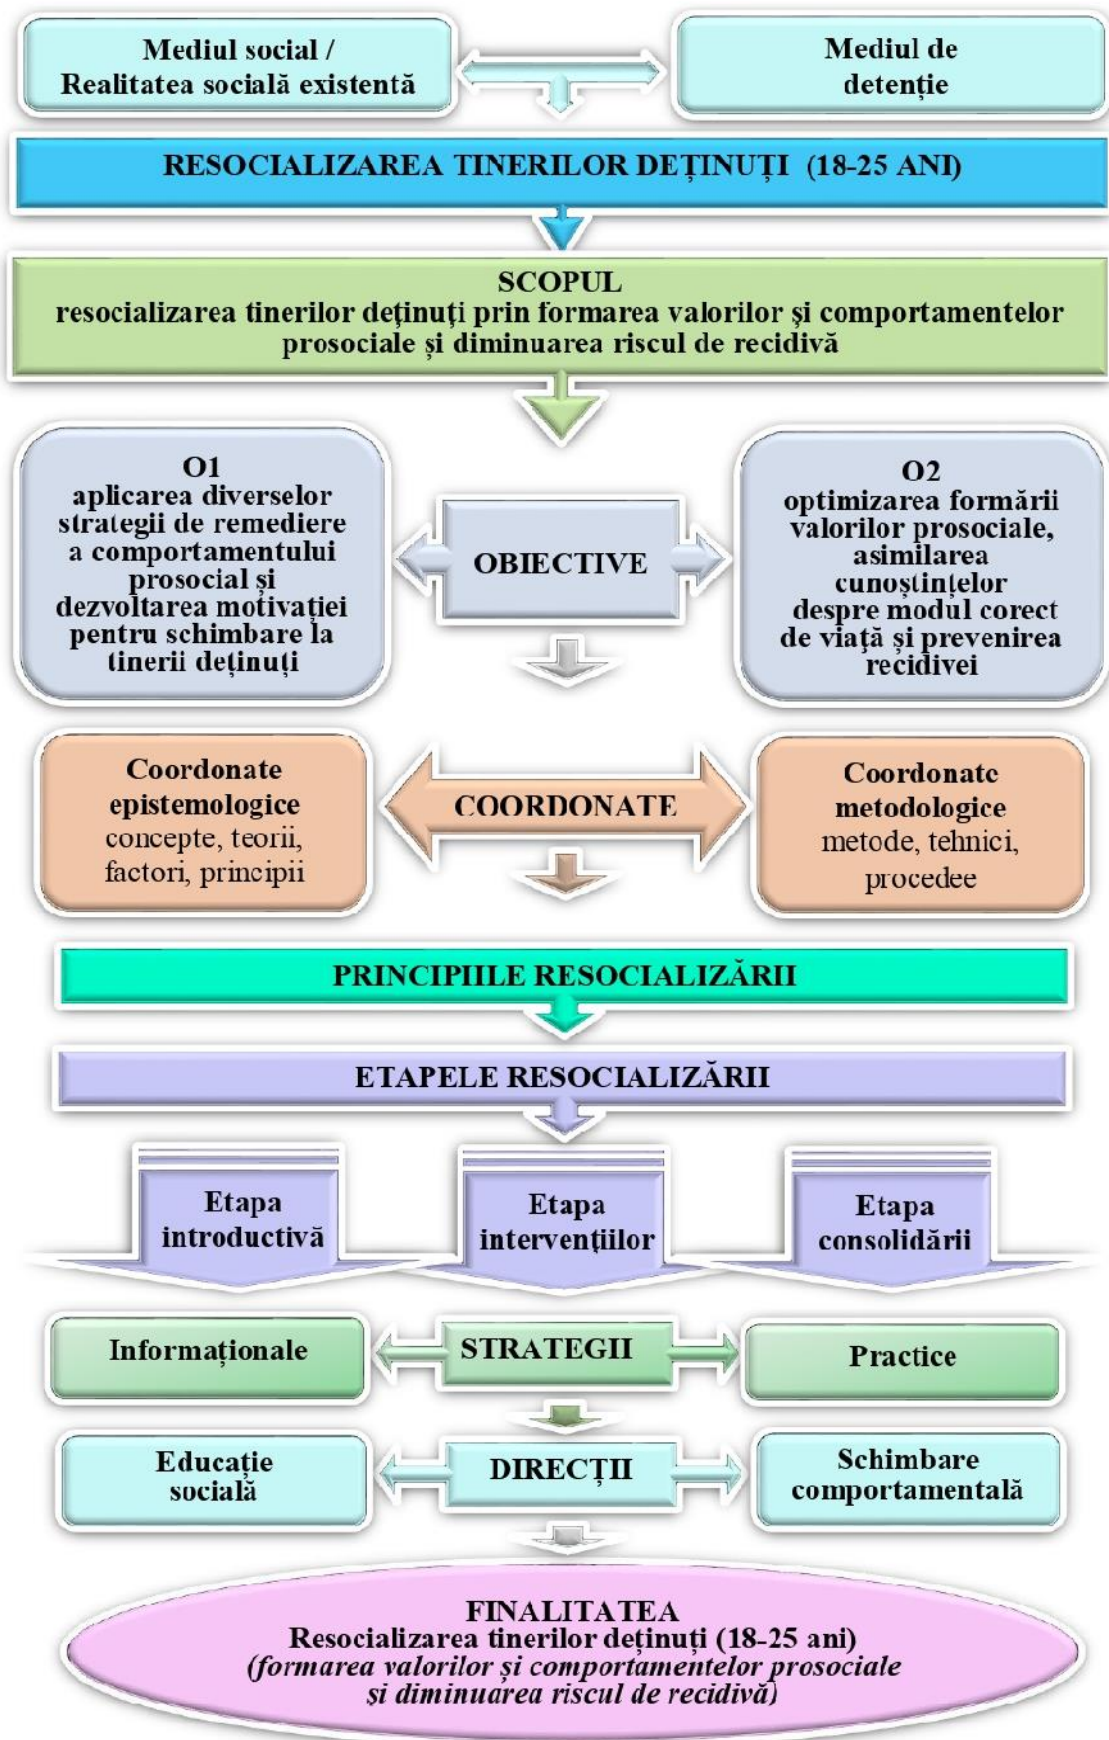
Mediul social / Realitatea socială existentă

Mediul de detenție

RESOCIALIZAREA TINERILOR DEȚINUȚI (18-25 ANI)

SCOPUL
resocializarea tinerilor deținuți prin formarea valorilor și comportamentelor prosociale și diminuarea riscul de recidivă

O1
aplicarea diverselor strategii de remediere a comportamentului prosocial și dezvoltarea motivației pentru schimbare la tinerii deținuți

OBIECTIVE

O2
optimizarea formării valorilor prosociale, asimilarea cunoștințelor despre modul corect de viață și prevenirea recidivei

Coordonate epistemologice
concepte, teorii, factori, principii

COORDONATE

Coordonate metodologice
metode, tehnici, procedee

PRINCIPIILE RESOCIALIZĂRII

ETAPELE RESOCIALIZĂRII

Etapa introductivă

Etapa intervențiilor

Etapa consolidării

Informaționale

STRATEGII

Practice

Educație socială

DIRECȚII

Schimbare comportamentală

FINALITATEA
Resocializarea tinerilor deținuți (18-25 ani)
(formarea valorilor și comportamentelor prosociale și diminuarea riscul de recidivă)